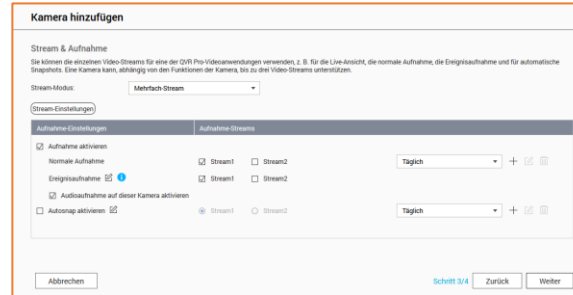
Kamera hinzufügen

Stream & Aufnahme

Sie können die einzelnen Video-Streams für eine der QVR Pro-Videoanwendungen verwenden, z. B. für die Live-Ansicht, die normale Aufnahme, die Ereignisaufnahme und für automatische Snapshots. Eine Kamera kann, abhängig von den Funktionen der Kamera, bis zu drei Video-Streams unterstützen.

Stream-Modus: Mehrfach-Stream

Stream-Einstellungen

| Aufnahme-Einstellungen | Aufnahme-Streams | |
|---|---|---|
| Aufnahme aktivieren | | |
| Normale Aufnahme | Stream1 Stream2 | Täglich |
| Ereignisaufnahme | Stream1 Stream2 | |
| Audioaufnahme auf dieser Kamera aktivieren | | |
| Autosnap aktivieren | Stream1 Stream2 | Täglich |

Abbrechen

Schritt 3/4 Zurück Weiter